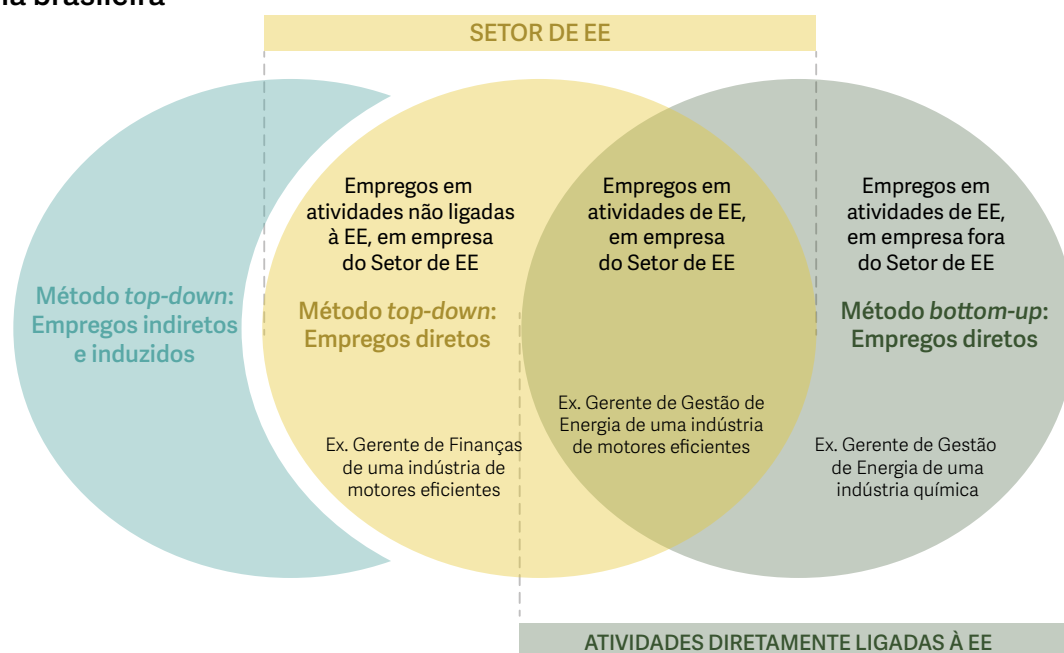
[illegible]a brasileira

SETOR DE EE

Método *top-down*: Empregos indiretos e induzidos

Empregos em atividades não ligadas à EE, em empresa do Setor de EE

Método *top-down*: Empregos diretos

Ex. Gerente de Finanças de uma indústria de motores eficientes

Empregos em atividades de EE, em empresa do Setor de EE

Ex. Gerente de Gestão de Energia de uma indústria de motores eficientes

Empregos em atividades de EE, em empresa fora do Setor de EE

Método *bottom-up*: Empregos diretos

Ex. Gerente de Gestão de Energia de uma indústria química

ATIVIDADES DIRETAMENTE LIGADAS À EE